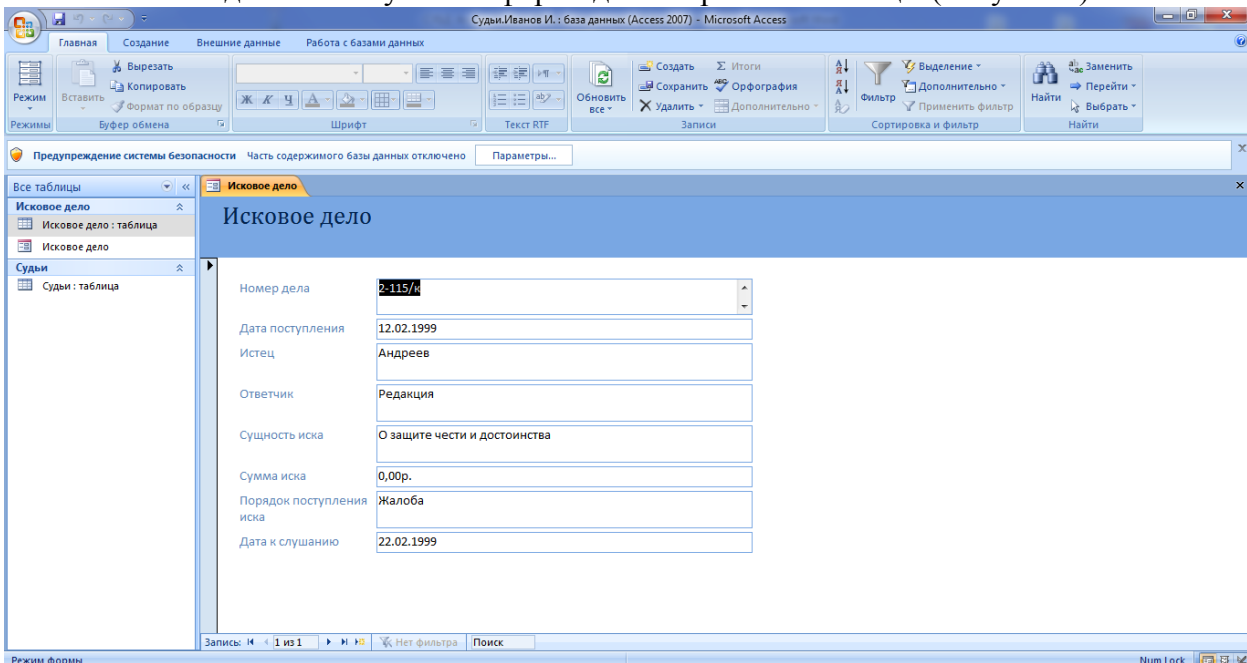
Судьи.Иванов И. : база данных (Access 2007) - Microsoft Access

Главная Создание Внешние данные Работа с базами данных

Режим Режимы Вставить Вырезать Копировать Формат по образцу Буфер обмена Шрифт Текст RTF Обновить все Создать Сохранить Удалить Итоги Орфография Дополнительно Записи Фильтр Выделение Дополнительно Применить фильтр Сортировка и фильтр Найти Заменить Перейти Выбрать Найти

Предупреждение системы безопасности Часть содержимого базы данных отключено Параметры...

Все таблицы
Исковое дело
Исковое дело : таблица
Исковое дело
Судьи
Судьи : таблица

Исковое дело

Исковое дело

Номер дела 2-115/к
Дата поступления 12.02.1999
Истец Андреев
Ответчик Редакция
Сущность иска О защите чести и достоинства
Сумма иска 0,00р.
Порядок поступления иска Жалоба
Дата к слушанию 22.02.1999

Запись: 1 из 1 Нет фильтра Поиск

Режим формы Num Lock